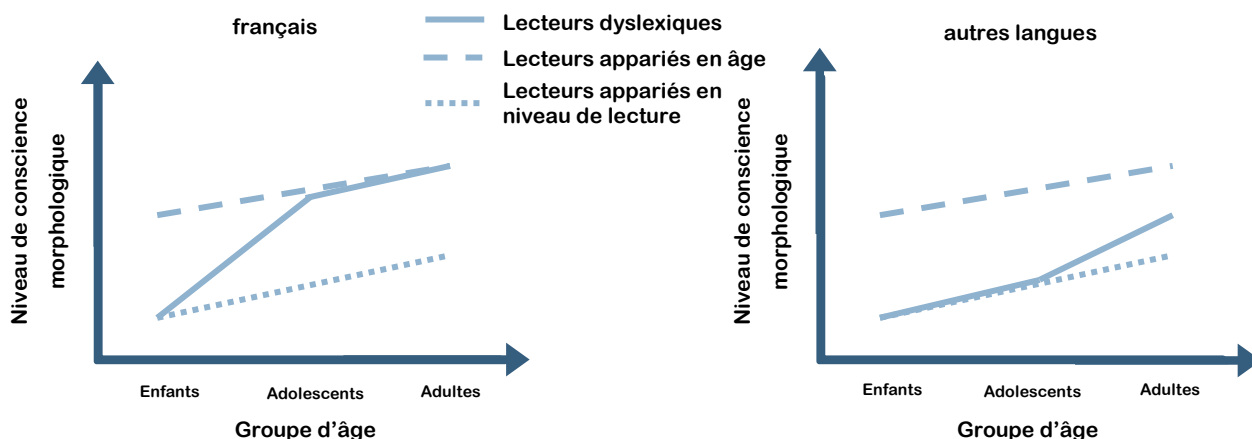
français

Lecteurs dyslexiques
Lecteurs appariés en âge
Lecteurs appariés en niveau de lecture

Niveau de conscience morphologique

Enfants
Adolescents
Adultes

Groupe d'âge

autres langues

Niveau de conscience morphologique

Enfants
Adolescents
Adultes

Groupe d'âge